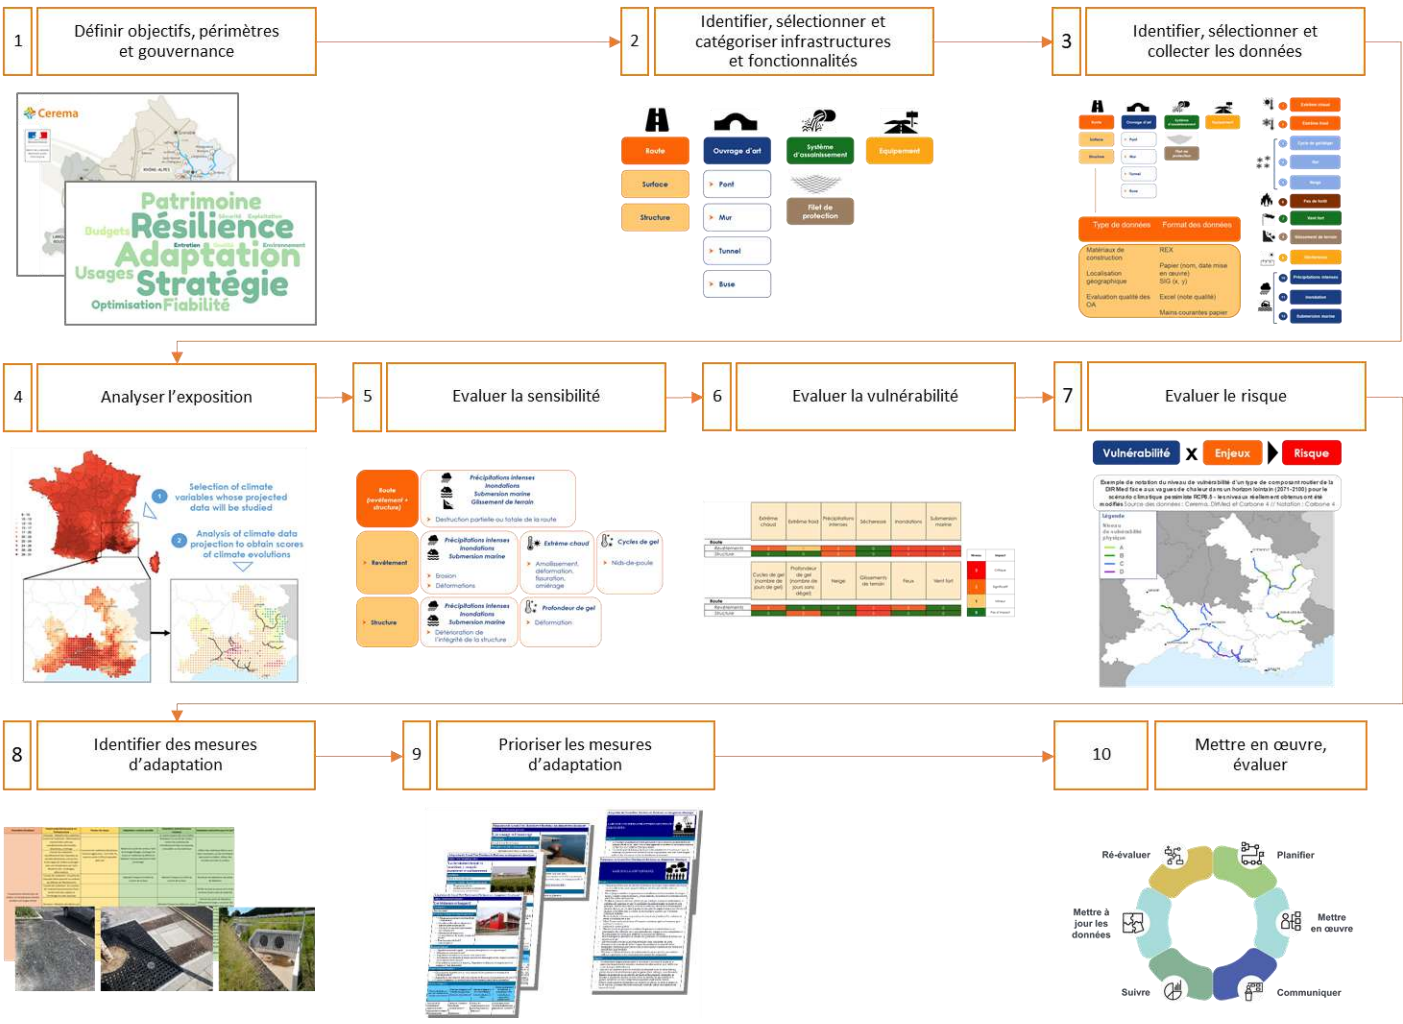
1

Définir objectifs, périmètres et gouvernance

2

Identifier, sélectionner et catégoriser infrastructures et fonctionnalités

3

Identifier, sélectionner et collecter les données

Cerema

Patrimoine
Résilience
Budgets
Adaptation
Usages
Stratégie
Optimisation
Fiabilité

Route
Surface
Structure
Ouvrage d'art
Pont
Mur
Tunnel
Buse
Système d'assainissement
Filet de protection
Equipement

Type de données
Format des données
Matériaux de construction
REX
Localisation géographique
Papier (nom, date mise en œuvre)
SIG (x, y)
Evaluation qualité des OA
Excel (note qualité)
Mains courantes papier

4

Analyser l'exposition

5

Evaluer la sensibilité

6

Evaluer la vulnérabilité

7

Evaluer le risque

1 Selection of climate variables whose projected data will be studied

2 Analysis of climate data projection to obtain scores of climate evolutions

Route (revêtement + structure)
Précipitations intenses
Inondations
Submersion marine
Glissement de terrain
Destruction partielle ou totale de la route
Revêtement
Précipitations intenses
Inondations
Submersion marine
Erosion
Déformations
Extrême chaud
Amollissement, déformation, fissuration, orniérage
Cycles de gel
Nids-de-poule
Structure
Précipitations intenses
Inondations
Submersion marine
Détérioration de l'intégrité de la structure
Profondeur de gel
Déformation

Extrême chaud
Extrême froid
Précipitations intenses
Sécheresse
Inondations
Submersion marine
Cycles de gel (nombre de jours de gel)
Profondeur de gel (nombre de jours sans dégel)
Neige
Glissements de terrain
Feux
Vent fort
Route
Revêtement
Structure

Vulnérabilité
x
Enjeux
Risque

Légende

8

Identifier des mesures d'adaptation

9

Prioriser les mesures d'adaptation

10

Mettre en œuvre, évaluer

Ré-évaluer
Planifier
Mettre à jour les données
Mettre en œuvre
Suivre
Communiquer